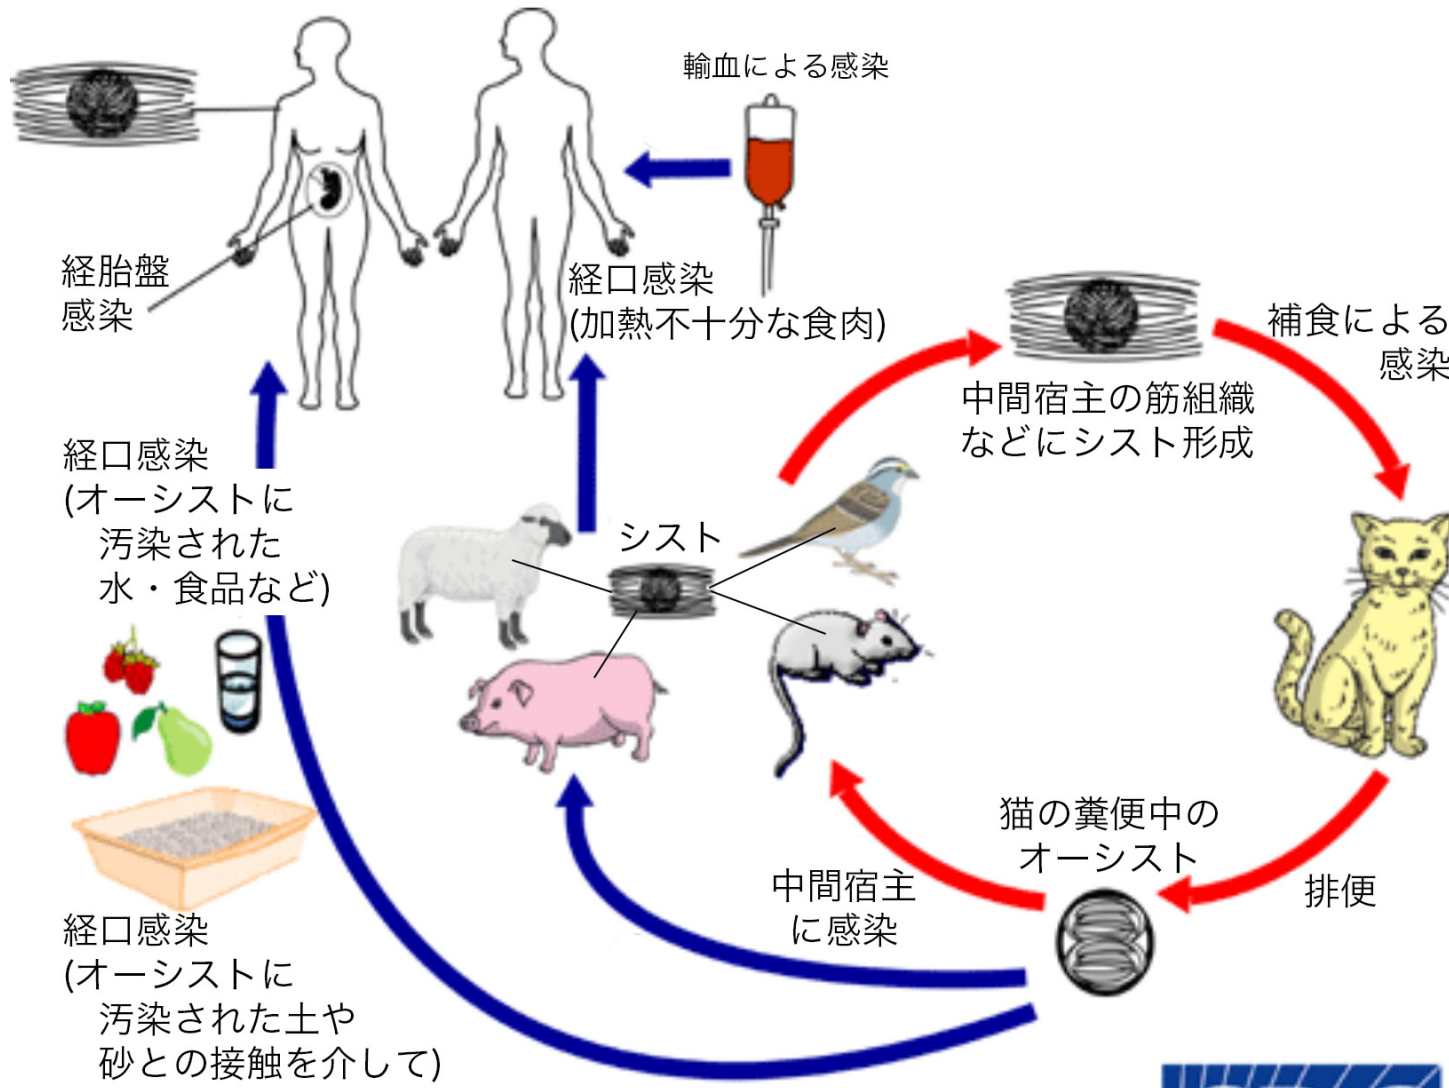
輸血による感染

経胎盤
感染

経口感染
(加熱不十分な食肉)

中間宿主の筋組織
などにシスト形成

補食による
感染

経口感染
(オーシストに
汚染された
水・食品など)

シスト

猫の糞便中の
オーシスト

中間宿主
に感染

排便

経口感染
(オーシストに
汚染された土や
砂との接触を介して)